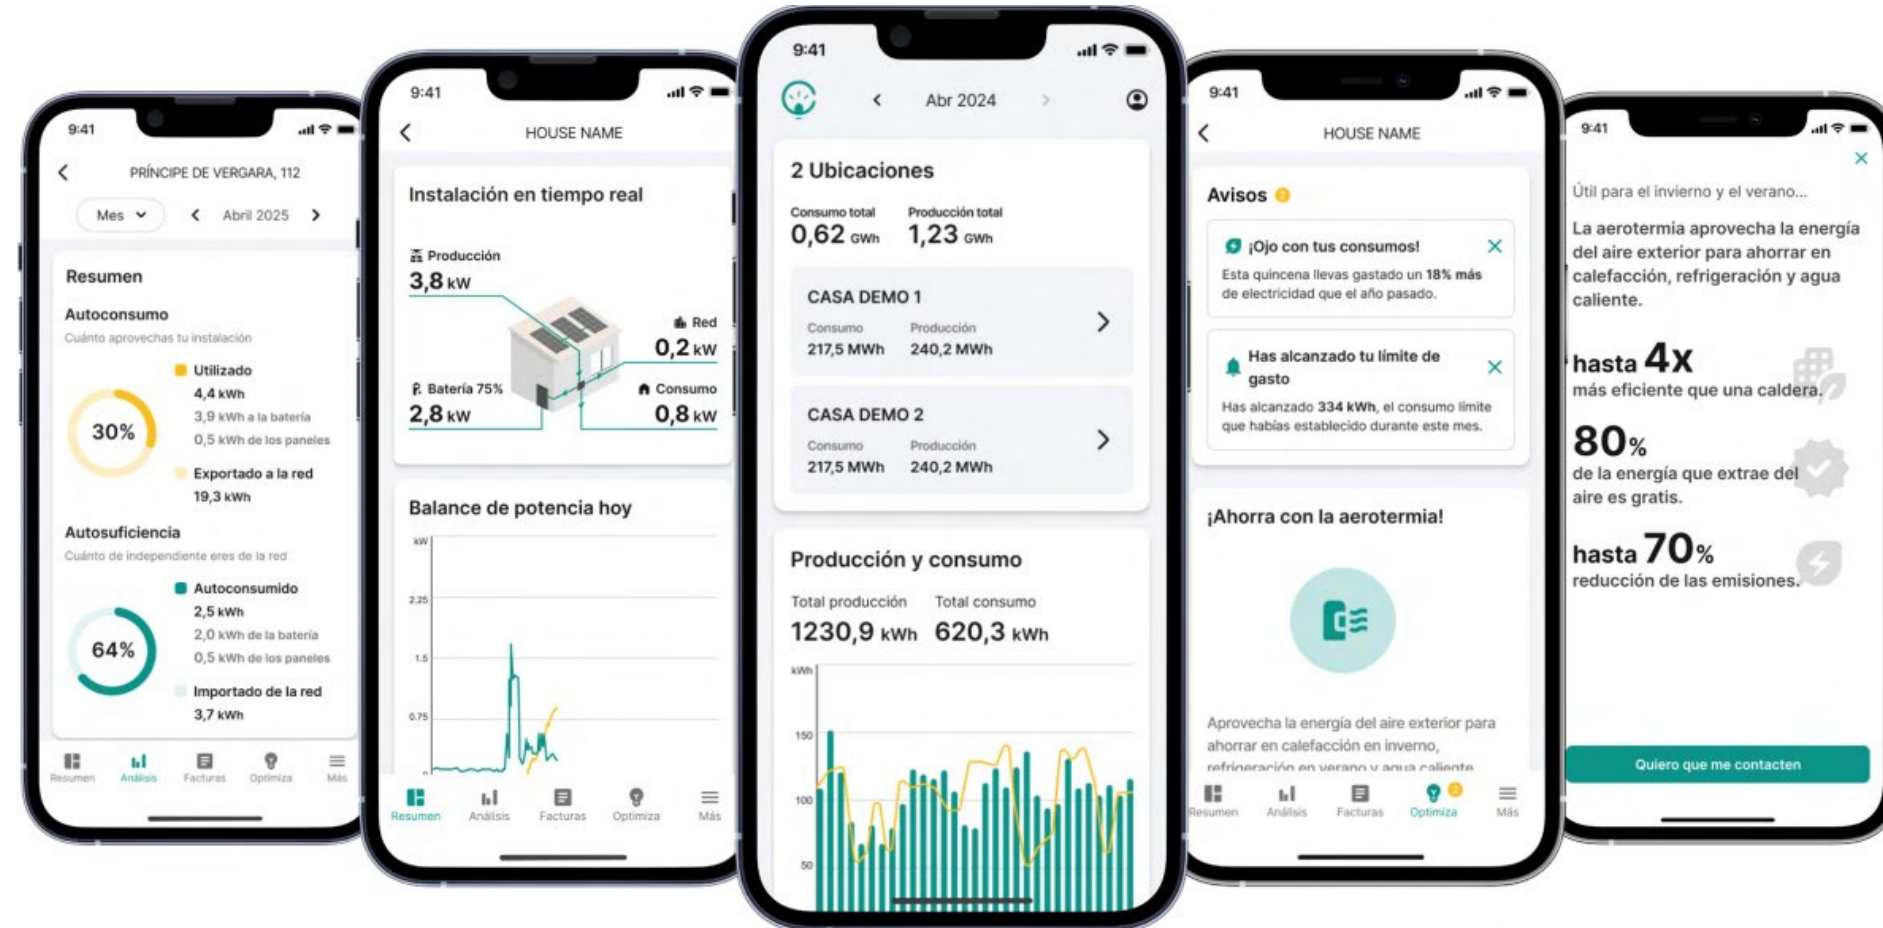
9:41

PRÍNCIPE DE VERGARA, 112

Mes

Abril 2025

Resumen

Autoconsumo
Cuánto aprovechas tu instalación

30%

Utilizado
4,4 kWh
3,9 kWh a la batería
0,5 kWh de los paneles

Exportado a la red
19,3 kWh

Autosuficiencia
Cuánto de independiente eres de la red

64%

Autoconsumido
2,5 kWh
2,0 kWh de la batería
0,5 kWh de los paneles

Importado de la red
3,7 kWh

Resumen Análisis Facturas Optimiza Más

9:41

HOUSE NAME

Instalación en tiempo real

Producción
3,8 kW

Red
0,2 kW

Batería 75%
2,8 kW

Consumo
0,8 kW

Balance de potencia hoy

kW
2.25
1.5
0.75

Resumen Análisis Facturas Optimiza Más

9:41

Abr 2024

2 Ubicaciones

Consumo total
0,62 GWh

Producción total
1,23 GWh

CASA DEMO 1
Consumo
217,5 MWh
Producción
240,2 MWh

CASA DEMO 2
Consumo
217,5 MWh
Producción
240,2 MWh

Producción y consumo

Total producción
1230,9 kWh

Total consumo
620,3 kWh

kWh
150
100
50

9:41

HOUSE NAME

Avisos

¡Ojo con tus consumos!
Esta quincena llevas gastado un 18% más de electricidad que el año pasado.

Has alcanzado tu límite de gasto
Has alcanzado 334 kWh, el consumo límite que habías establecido durante este mes.

¡Ahorra con la aerotermia!

Aprovecha la energía del aire exterior para ahorrar en calefacción en invierno, refrigeración en verano y agua caliente

Resumen Análisis Facturas Optimiza Más

9:41

Útil para el invierno y el verano...

La aerotermia aprovecha la energía del aire exterior para ahorrar en calefacción, refrigeración y agua caliente.

hasta 4x
más eficiente que una caldera.

80%
de la energía que extrae del aire es gratis.

hasta 70%
reducción de las emisiones.

Quiero que me contacten